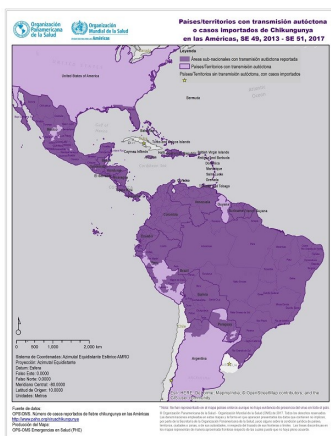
Organización Panamericana de la Salud

Organización Mundial de la Salud
OFICINA REGIONAL PARA LAS Américas

Países/territorios con transmisión autóctona o casos importados de Chikungunya en las Américas, SE 49, 2013 - SE 51, 2017

Áreas sub-nacionales con transmisión autóctona reportada

Países/Territorios con transmisión autóctona

Países/Territorios sin transmisión autóctona, con casos importados

United States of America

Bermuda

Mexico

Cuba

Puerto Rico

Islas Vírgenes Británicas

Islas Vírgenes

Anguilla

Saint Martin

Saint Barthélemy

Dominica

Martinique

Saint Lucia

Barbados

Trinidad and Tobago

Guyana

French Guiana

Suriname

Venezuela

Colombia

Ecuador

Peru

Brazil

Bolivia

Paraguay

Chile

Argentina

Uruguay

0 500 1,000 2,000 km

Sistema de Coordenadas: Acimutal Equidistante Esférico AMRO
Proyección: Acimutal Equidistante
Datum: Esfera
Falso Este: 0.0000
Falso Norte: 0.0000
Meridiano Central: -80.0000
Latitud de Origen: 10.0000
Unidades: Metros

Fuente de datos:
OPS/OMS. Número de casos reportados de fiebre chikungunya en las Américas
http://www.paho.org/chikungunya
Producción del Mapa:
OPS-OMS Emergencias en Salud (PHE)

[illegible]